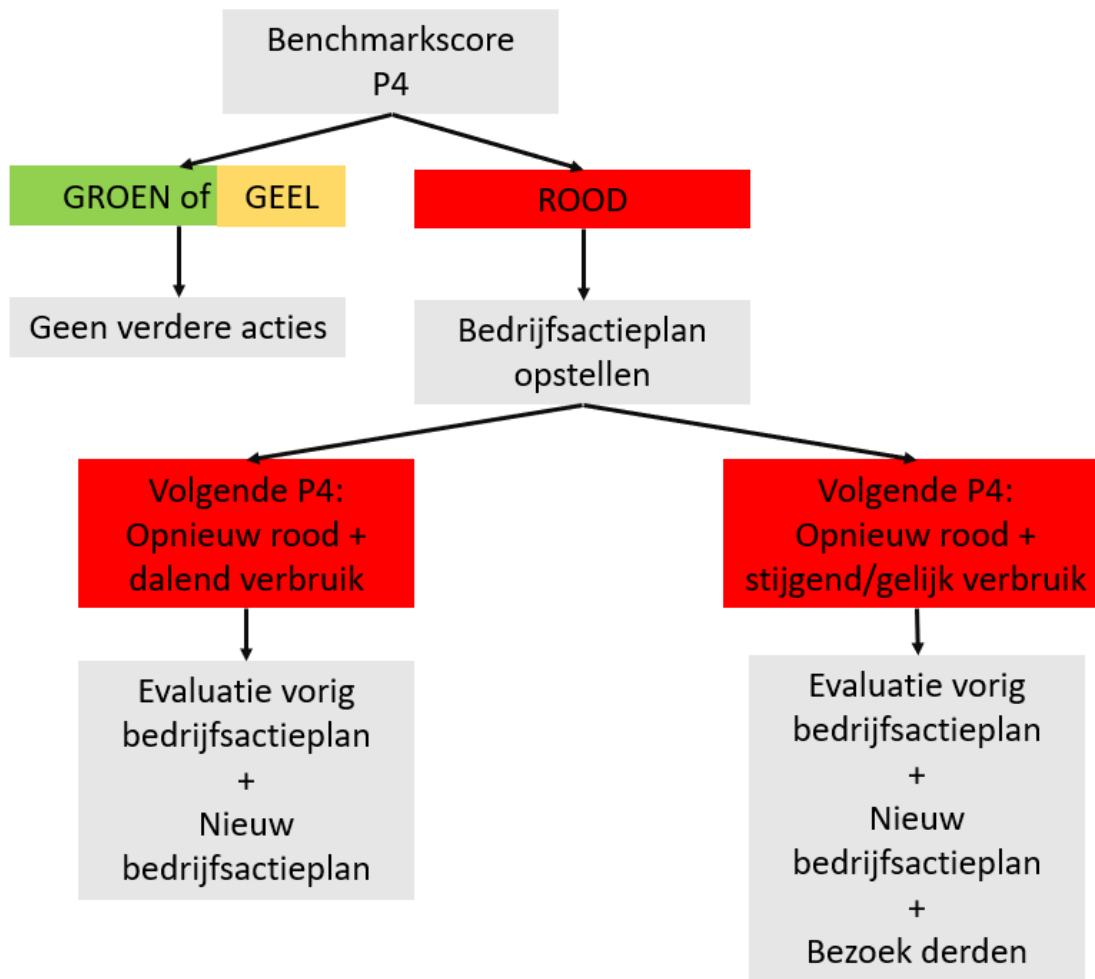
Benchmarkscore P4

GROEN of GEEL

ROOD

Geen verdere acties

Bedrijfsactieplan opstellen

Volgende P4: Opnieuw rood + dalend verbruik

Volgende P4: Opnieuw rood + stijgend/gelijk verbruik

Evaluatie vorig bedrijfsactieplan + Nieuw bedrijfsactieplan

Evaluatie vorig bedrijfsactieplan + Nieuw bedrijfsactieplan + Bezoek derden